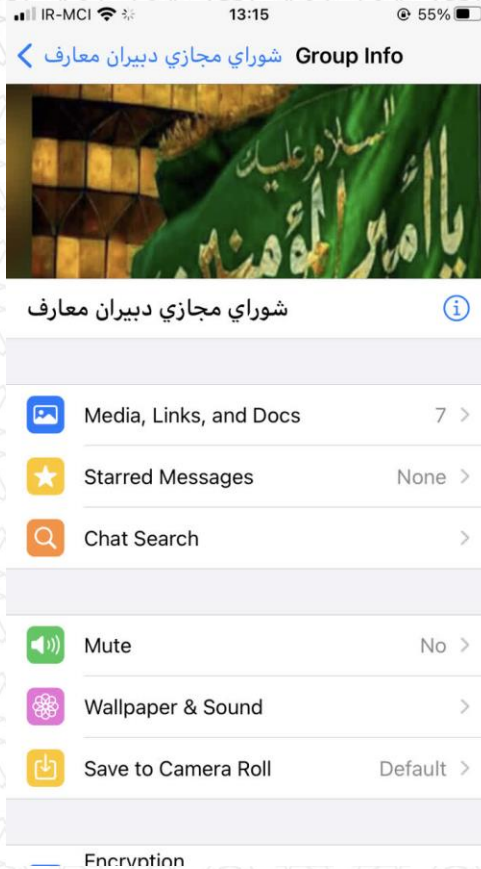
IR-MCI 13:15 55%

شوراي مجازي دبيران معارف Group Info

السلام عليك يا امير المؤمنين

شوراي مجازي دبيران معارف

Media, Links, and Docs 7

Starred Messages None

Chat Search

Mute No

Wallpaper & Sound

Save to Camera Roll Default

Encryption